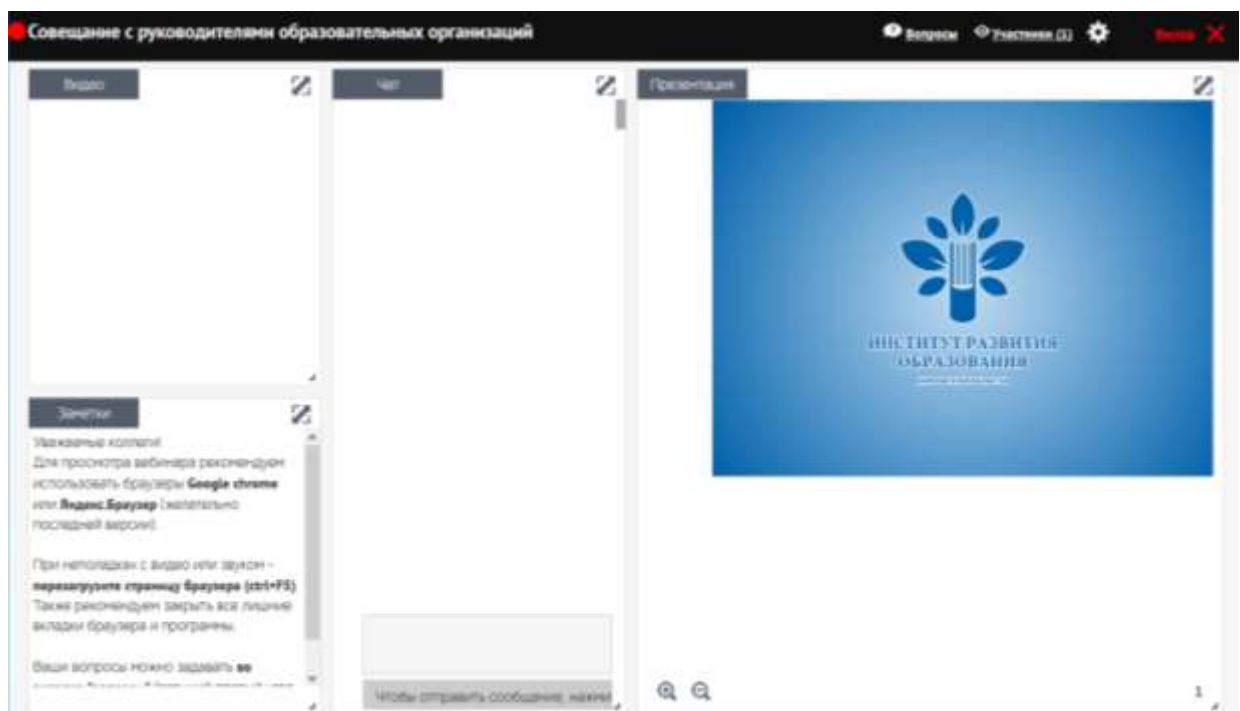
Совещание с руководителями образовательных организаций

Вопросы Участники (1) Выход

Видео

Чат

Презентация

ИНСТИТУТ РАЗВИТИЯ ОБРАЗОВАНИЯ

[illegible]

Заметки

Уважаемые коллеги!
Для просмотра вебинара рекомендуем использовать браузеры **Google chrome** или **Яндекс.Браузер** (желательно последней версии).

При неполадках с видео или звуком – **перезагрузите страницу браузера (ctrl+F5)**. Также рекомендуем закрыть все лишние вкладки браузера и программы.

Ваши вопросы можно задавать **во** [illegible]

Чтобы отправить сообщение, нажми

1